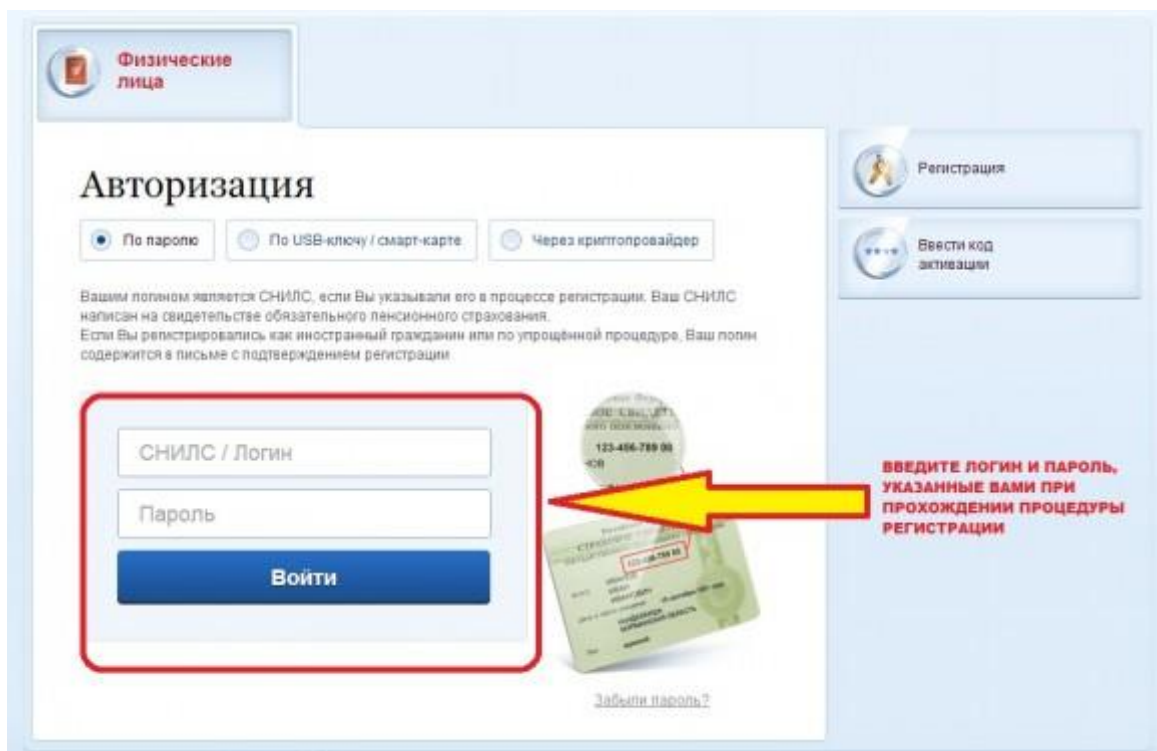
Физические лица

Авторизация

По паролю

По USB-ключу / смарт-карте

Через криптопровайдер

Вашим логином является СНИЛС, если Вы указывали его в процессе регистрации. Ваш СНИЛС написан на свидетельстве обязательного пенсионного страхования.
Если Вы регистрировались как иностранный гражданин или по упрощённой процедуре, Ваш логин содержится в письме с подтверждением регистрации.

СНИЛС / Логин

Пароль

Войти

123-456-789 00

Забыли пароль?

Регистрация

Ввести код активации

ВВЕДИТЕ ЛОГИН И ПАРОЛЬ, УКАЗАННЫЕ ВАМИ ПРИ ПРОХОЖДЕНИИ ПРОЦЕДУРЫ РЕГИСТРАЦИИ